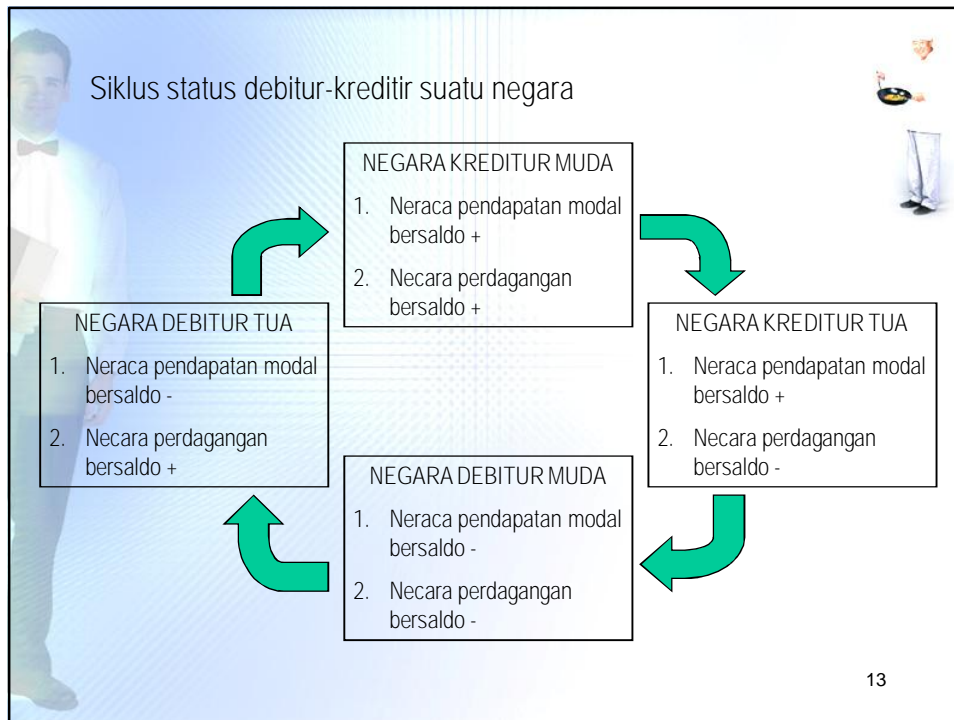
Siklus status debitur-kreditir suatu negara

NEGARA KREDITUR MUDA
1. Neraca pendapatan modal bersaldo +
2. Necara perdagangan bersaldo +

NEGARA KREDITUR TUA
1. Neraca pendapatan modal bersaldo +
2. Necara perdagangan bersaldo -

NEGARA DEBITUR MUDA
1. Neraca pendapatan modal bersaldo -
2. Necara perdagangan bersaldo -

NEGARA DEBITUR TUA
1. Neraca pendapatan modal bersaldo -
2. Necara perdagangan bersaldo +

13